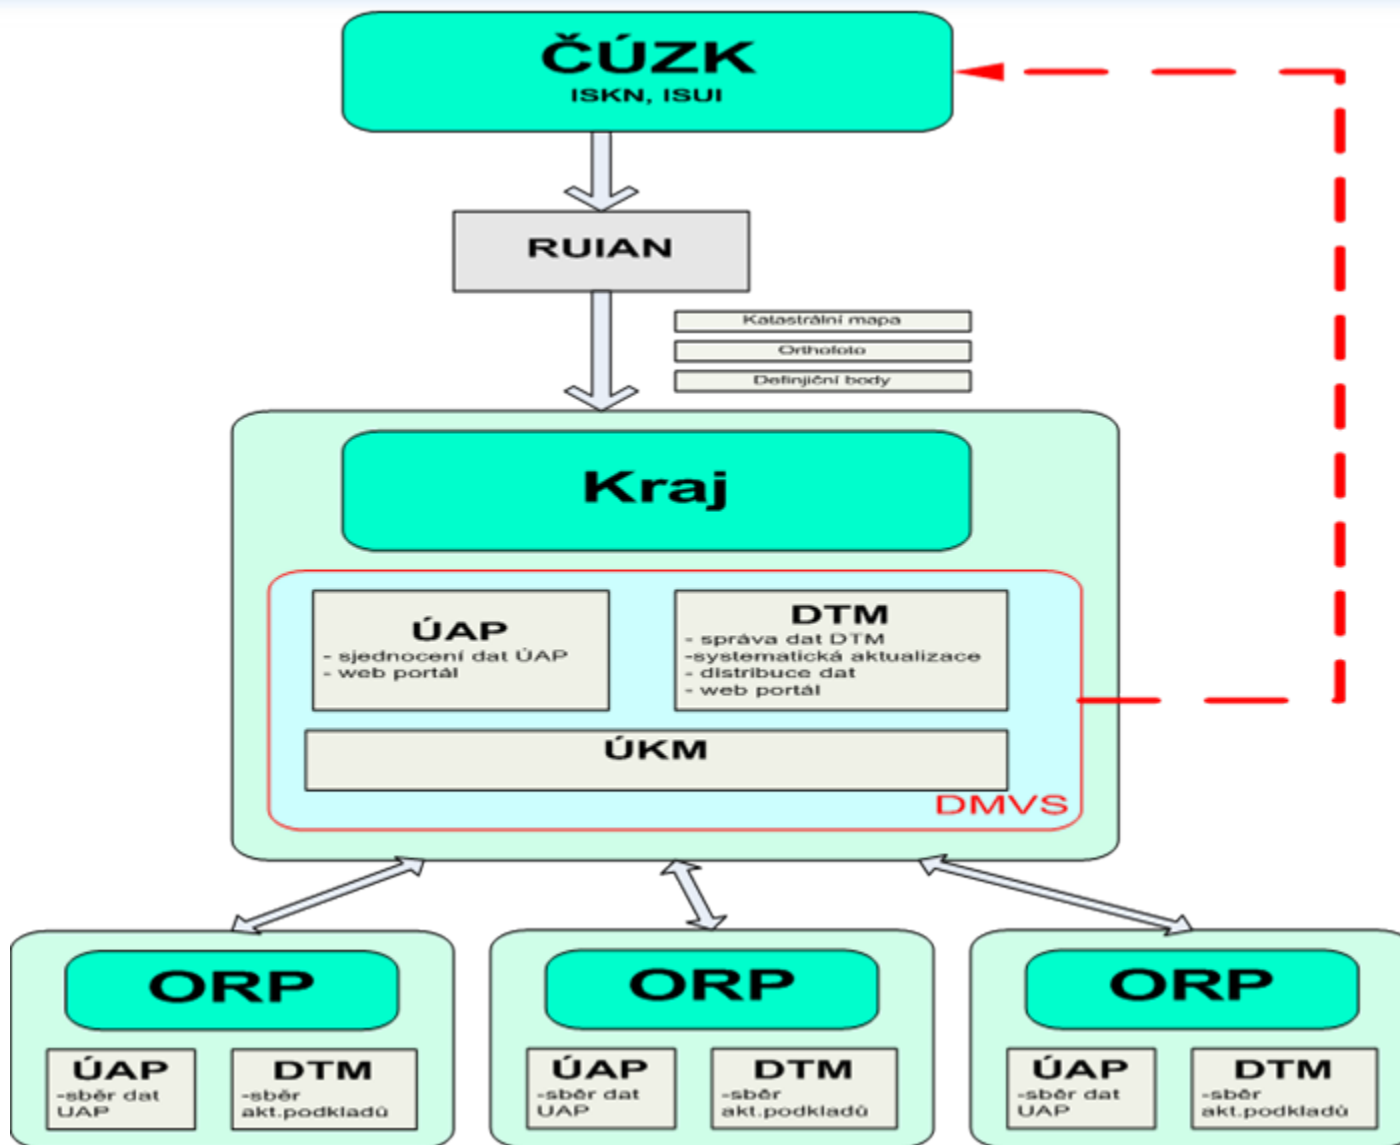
ČÚZK
ISKN, ISUI

RUIAN

Katastrální mapa
Orthofoto
Definiční body

Kraj

ÚAP
- sjednocení dat ÚAP
- web portál

DTM
- správa dat DTM
-systematická aktualizace
- distribuce dat
- web portál

ÚKM

DMVS

ORP
ÚAP
-sběr dat ÚAP
DTM
-sběr akt.podkladů

ORP
ÚAP
-sběr dat ÚAP
DTM
-sběr akt.podkladů

ORP
ÚAP
-sběr dat ÚAP
DTM
-sběr akt.podkladů